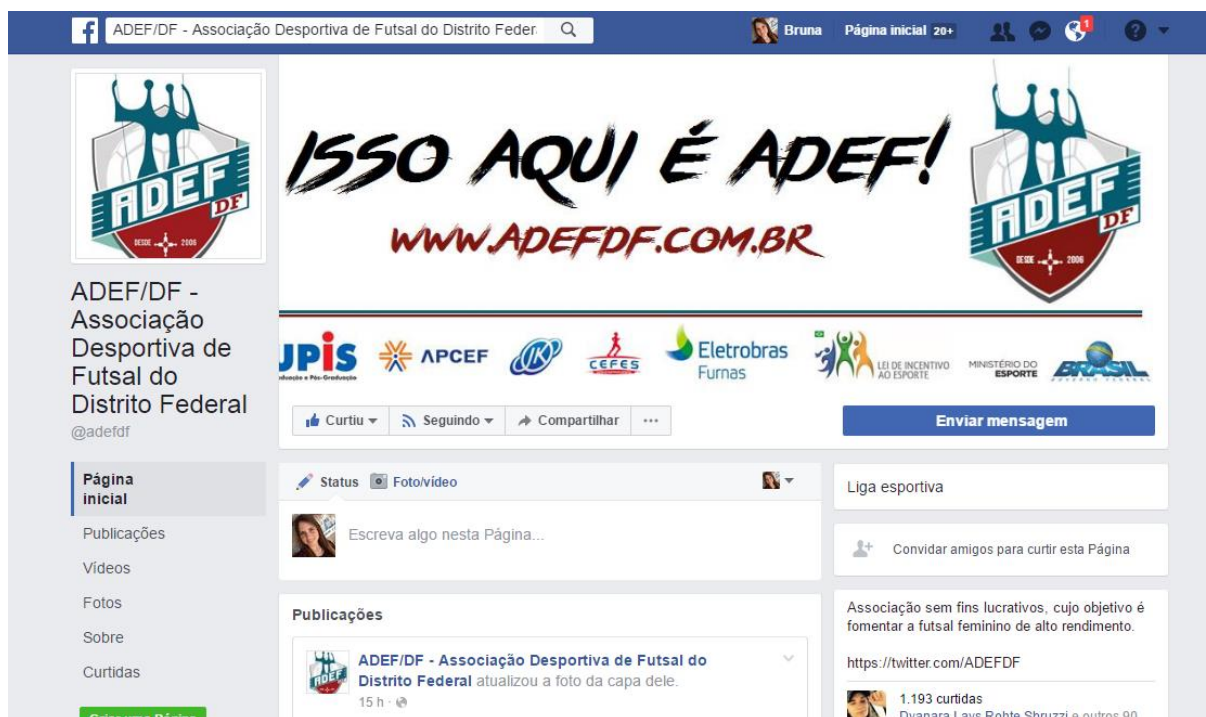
f ADEF/DF - Associação Desportiva de Futsal do Distrito Feder

Bruna Página inicial 20+

1

ADEF DF DESDE 2006

ISSO AQUI É ADEF!

WWW.ADEFDF.COM.BR

ADEF DF DESDE 2006

UPIS Graduação e Pós-Graduação APCEF JK CEFES Eletrobras Furnas LEI DE INCENTIVO AO ESPORTE MINISTÉRIO DO ESPORTE BRASIL GOVERNO FEDERAL

ADEF/DF - Associação Desportiva de Futsal do Distrito Federal
@adefdf

Curtiu Seguindo Compartilhar ···

Enviar mensagem

Página inicial
Publicações
Vídeos
Fotos
Sobre
Curtidas

Status Foto/vídeo

Escreva algo nesta Página...

Publicações

ADEF/DF - Associação Desportiva de Futsal do Distrito Federal atualizou a foto da capa dele.
15 h ·

Liga esportiva

Convidar amigos para curtir esta Página

Associação sem fins lucrativos, cujo objetivo é fomentar a futsal feminino de alto rendimento.

https://twitter.com/ADEFDF

1.193 curtidas
Dyanara Lays Bohte Shruzzi e outros 90